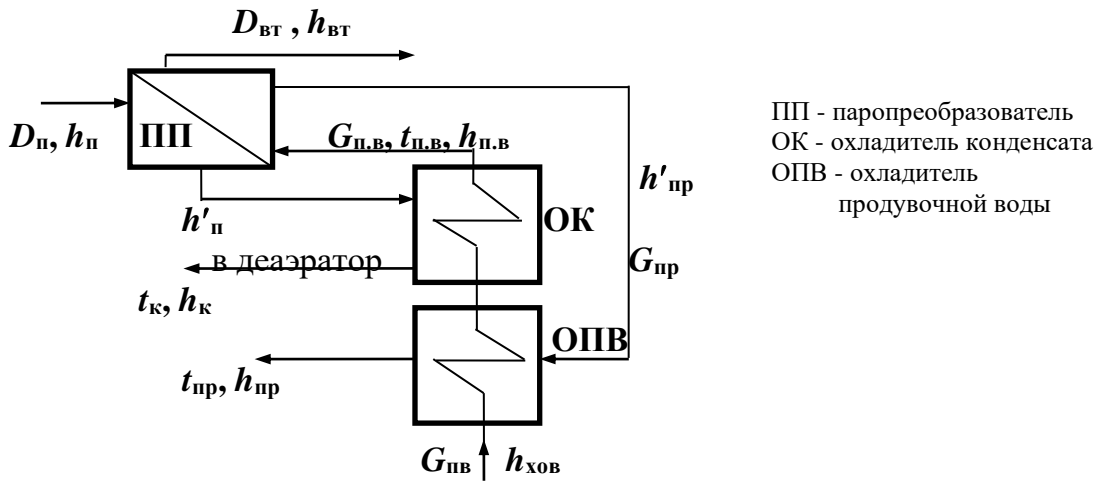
$D_{вт}$ , $h_{вт}$

$D_{п}$, $h_{п}$

ПП

$G_{п.в}$, $t_{п.в}$, $h_{п.в}$

$h'_{пр}$

$h'_{п}$

ОК

в деаэратор

$G_{пр}$

$t_{к}$, $h_{к}$

ОПВ

$t_{пр}$, $h_{пр}$

$G_{пв}$ $h_{хов}$

ПП - паропреобразователь
ОК - охладитель конденсата
ОПВ - охладитель продувочной воды